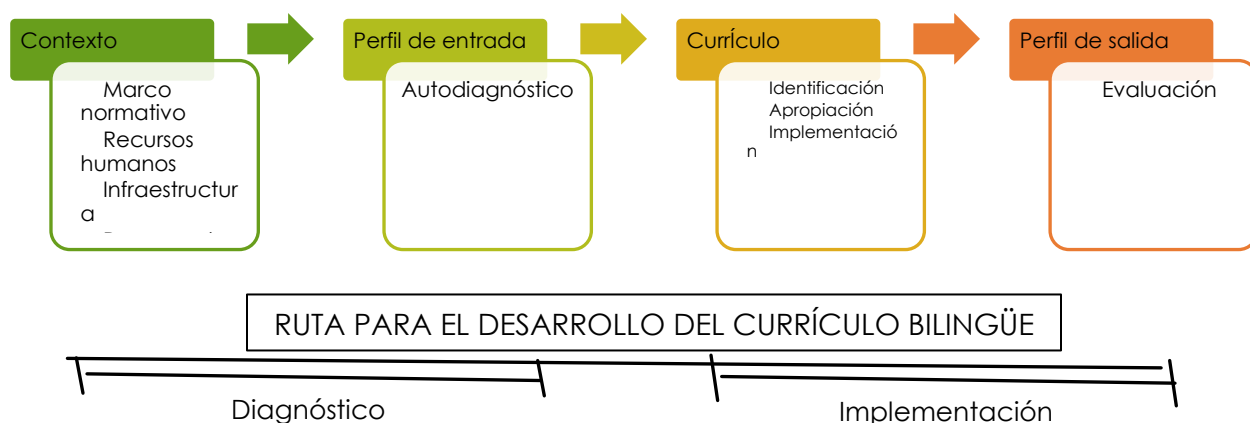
Contexto

Marco normativo
Recursos humanos
Infraestructura
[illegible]

Perfil de entrada

Autodiagnóstico

CurrÍculo

Identificación
Apropiación
Implementación

Perfil de salida

Evaluación

RUTA PARA EL DESARROLLO DEL CURRÍCULO BILINGÜE

Diagnóstico

Implementación